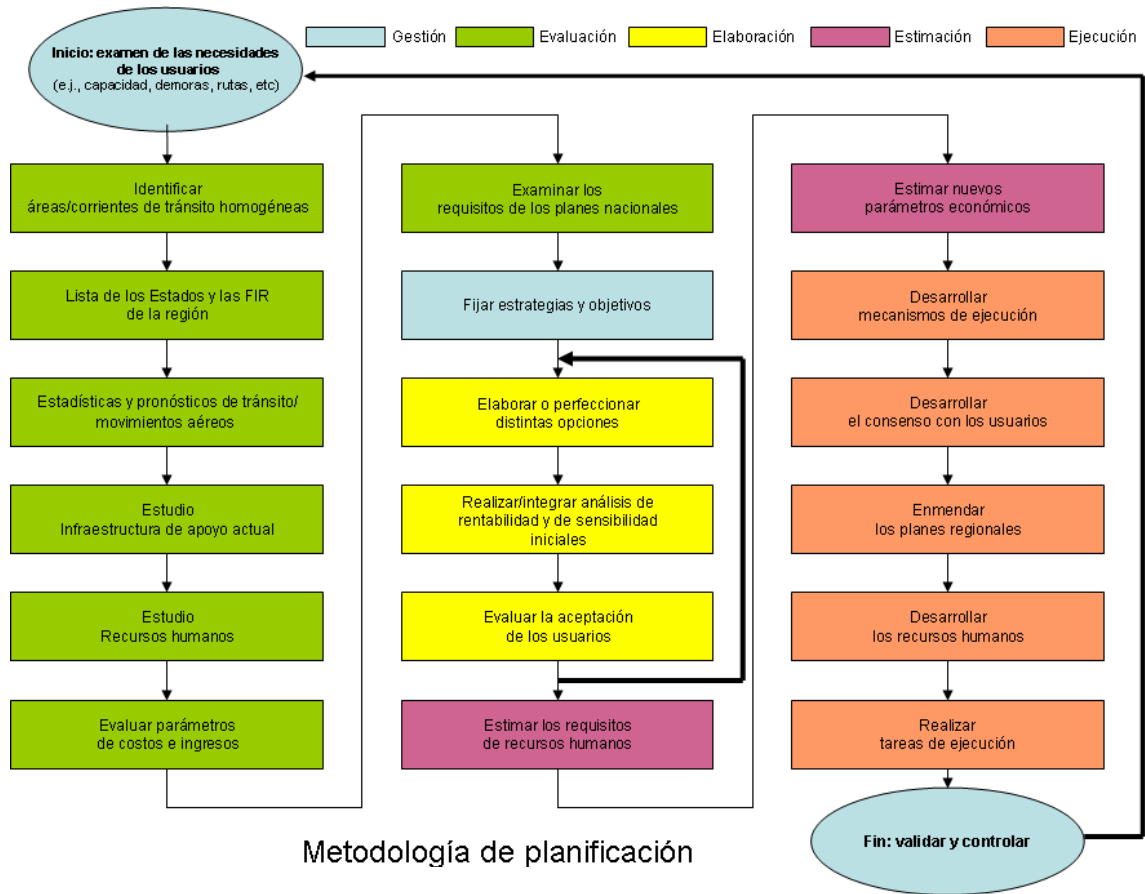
Gestión
Evaluación
Elaboración
Estimación
Ejecución

Inicio: examen de las necesidades de los usuarios
(e.j., capacidad, demoras, rutas, etc)

Identificar
áreas/corrientes de tránsito homogéneas

Lista de los Estados y las FIR
de la región

Estadísticas y pronósticos de tránsito/
movimientos aéreos

Estudio
Infraestructura de apoyo actual

Estudio
Recursos humanos

Evaluar parámetros
de costos e ingresos

Examinar los
requisitos de los planes nacionales

Fijar estrategias y objetivos

Elaborar o perfeccionar
distintas opciones

Realizar/integrar análisis de
rentabilidad y de sensibilidad
iniciales

Evaluar la aceptación
de los usuarios

Estimar los requisitos
de recursos humanos

Estimar nuevos
parámetros económicos

Desarrollar
mecanismos de ejecución

Desarrollar
el consenso con los usuarios

Enmendar
los planes regionales

Desarrollar
los recursos humanos

Realizar
tareas de ejecución

Fin: validar y controlar

Metodología de planificación